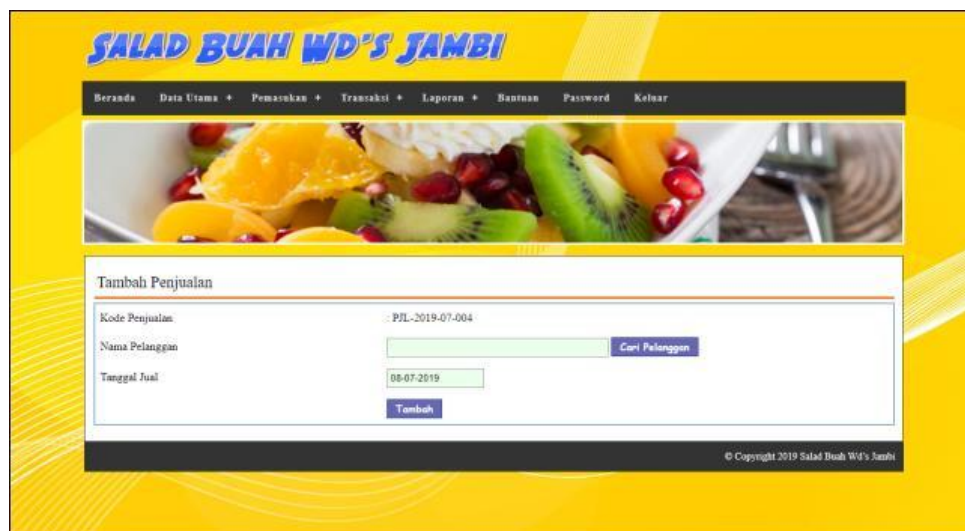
SALAD BUAH WD'S JAMBI

Beranda Data Utama + Pemasukan + Transaksi + Laporan + Bantuan Password Keluar

Tambah Penjualan

| Kode Penjualan | : PJL-2019-07-004 |
|---|---|
| Nama Pelanggan | Cari Pelanggan |
| Tanggal Jual | 08-07-2019 |
| | Tambah |

© Copyright 2019 Salad Buah Wd's Jambi